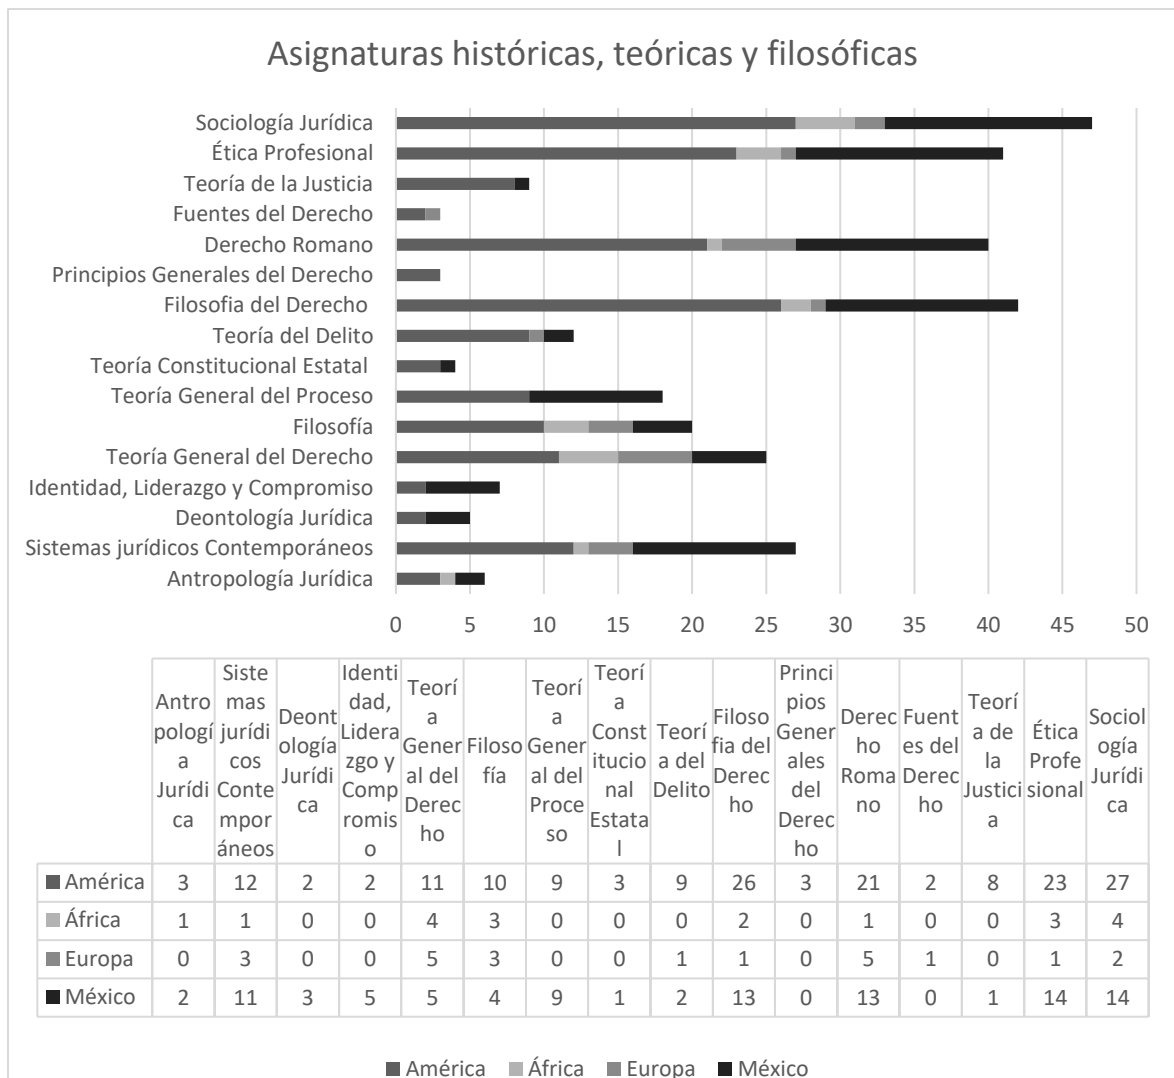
Asignaturas históricas, teóricas y filosóficas

Sociología Jurídica
Ética Profesional
Teoría de la Justicia
Fuentes del Derecho
Derecho Romano
Principios Generales del Derecho
Filosofia del Derecho
Teoría del Delito
Teoría Constitucional Estatal
Teoría General del Proceso
Filosofía
Teoría General del Derecho
Identidad, Liderazgo y Compromiso
Deontología Jurídica
Sistemas jurídicos Contemporáneos
Antropología Jurídica

0 5 10 15 20 25 30 35 40 45 50

| | Antropología Jurídica | Sistemas jurídicos Contemporáneos | Deontología Jurídica | Identidad, Liderazgo y Compromiso | Teoría General del Derecho | Filosofía | Teoría General del Proceso | Teoría Constitucional Estatal | Teoría del Delito | Filosofia del Derecho | Principios Generales del Derecho | Derecho Romano | Fuentes del Derecho | Teoría de la Justicia | Ética Profesional | Sociología Jurídica |
|---|---|---|---|---|---|---|---|---|---|---|---|---|---|---|---|---|
| América | 3 | 12 | 2 | 2 | 11 | 10 | 9 | 3 | 9 | 26 | 3 | 21 | 2 | 8 | 23 | 27 |
| África | 1 | 1 | 0 | 0 | 4 | 3 | 0 | 0 | 0 | 2 | 0 | 1 | 0 | 0 | 3 | 4 |
| Europa | 0 | 3 | 0 | 0 | 5 | 3 | 0 | 0 | 1 | 1 | 0 | 5 | 1 | 0 | 1 | 2 |
| México | 2 | 11 | 3 | 5 | 5 | 4 | 9 | 1 | 2 | 13 | 0 | 13 | 0 | 1 | 14 | 14 |

América África Europa México